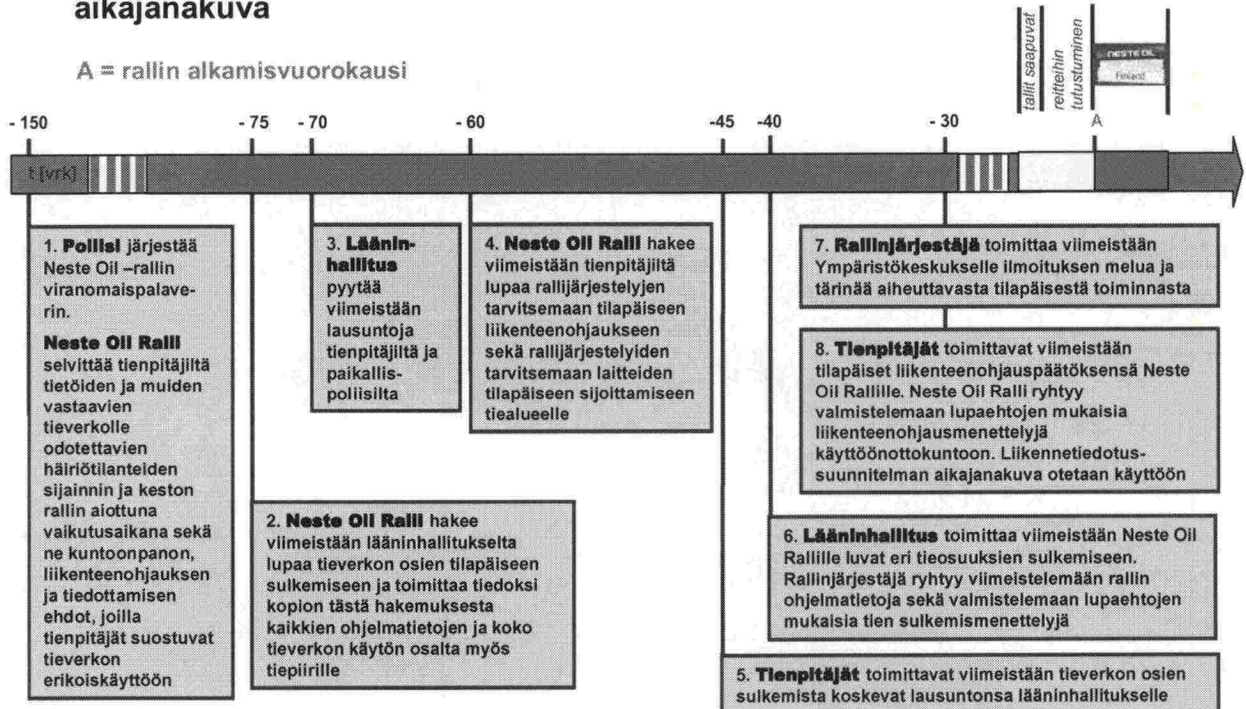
aikajanakuva

A = rallin alkamisvuorokausi

tallit saapuvat

reitteihin tutustuminen

NESTE OIL
Finland

- 150   - 75   - 70   - 60   -45   -40   - 30   A

t [vrk]

1. **Poliisi** järjestää Neste Oil –rallin viranomaispalaverin.

**Neste Oil Ralli** selvittää tienpitäjiltä tietöiden ja muiden vastaavien tieverkolle odotettavien häiriötilanteiden sijainnin ja keston rallin aiottuna vaikutusaikana sekä ne kuntoonpanon, liikenteenohjauksen ja tiedottamisen ehdot, joilla tienpitäjät suostuvat tieverkon erikoiskäyttöön

3. **Lääninhallitus** pyytää viimeistään lausuntoja tienpitäjiltä ja paikallispoliisilta

4. **Neste Oil Ralli** hakee viimeistään tienpitäjiltä lupaa rallijärjestelyjen tarvitsemaan tilapäiseen liikenteenohjaukseen sekä rallijärjestelyiden tarvitsemaan laitteiden tilapäiseen sijoittamiseen tiealueelle

7. **Rallinjärjestäjä** toimittaa viimeistään Ympäristökeskukselle ilmoituksen melua ja tärinää aiheuttavasta tilapäisestä toiminnasta

8. **Tienpitäjät** toimittavat viimeistään tilapäiset liikenteenohjauspäätöksensä Neste Oil Rallille. Neste Oil Ralli ryhtyy valmistelemaan lupaehtojen mukaisia liikenteenohjausmenettelyjä käyttöönottokuntoon. Liikennetiedotussuunnitelman aikajanakuva otetaan käyttöön

2. **Neste Oil Ralli** hakee viimeistään lääninhallitukselta lupaa tieverkon osien tilapäiseen sulkemiseen ja toimittaa tiedoksi kopion tästä hakemuksesta kaikkien ohjelmatietojen ja koko tieverkon käytön osalta myös tiepiirille

6. **Lääninhallitus** toimittaa viimeistään Neste Oil Rallille luvat eri tieosuuksien sulkemiseen. Rallinjärjestäjä ryhtyy viimeistelemään rallin ohjelmatietoja sekä valmistelemaan lupaehtojen mukaisia tien sulkemismenettelyjä

5. **Tienpitäjät** toimittavat viimeistään tieverkon osien sulkemista koskevat lausuntonsa lääninhallitukselle